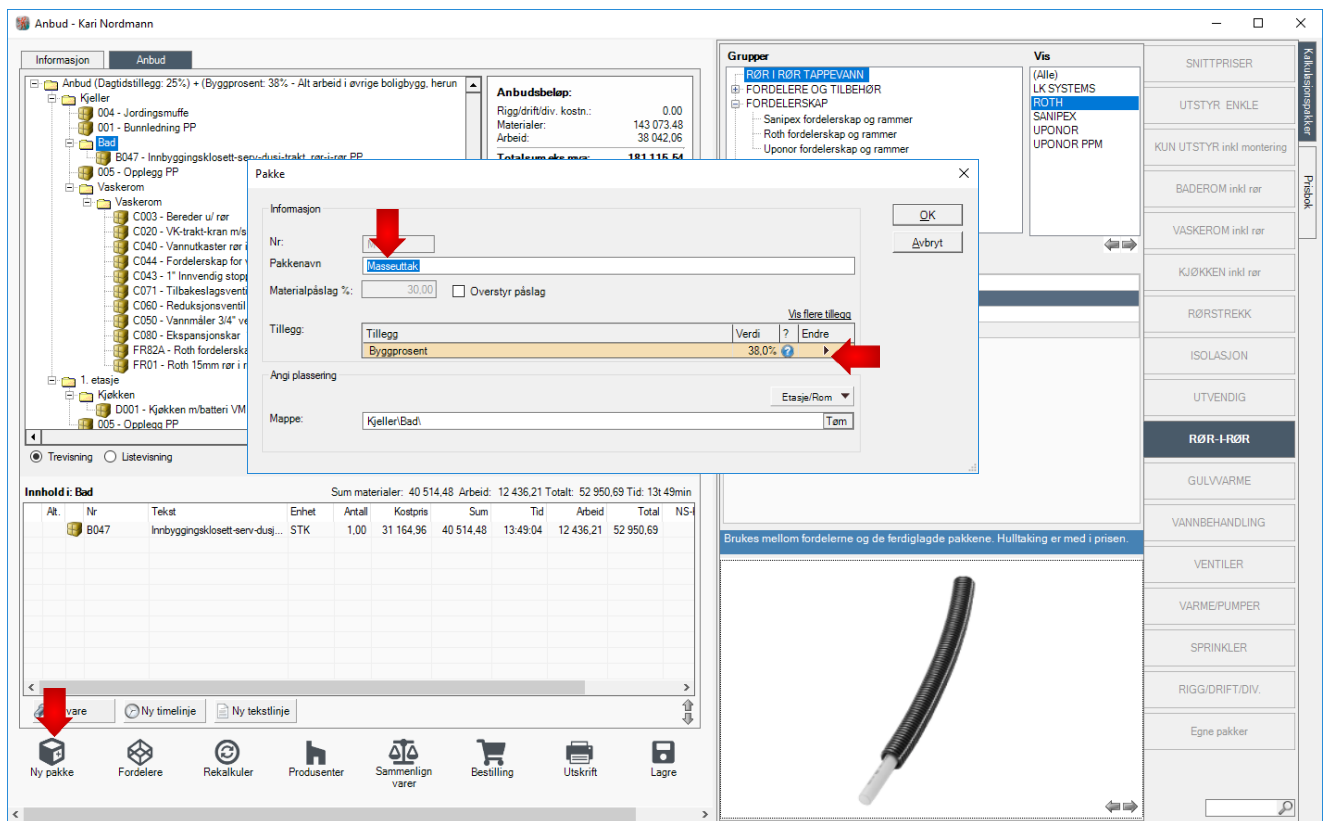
Anbud - Kari Nordmann

Informasjon
Anbud

Anbud (Dagtidstillegg: 25%) + (Byggprosent: 38% - Alt arbeid i øvrige boligbygg, herun
Kjeller
004 - Jordingsmuffe
001 - Bunnledning PP
Bad
B047 - Innbyggingsklosett-serv-dusj-trakt, rør-i-rør PP
005 - Opplegg PP
Vaskerom
Vaskerom
C003 - Bereder u/ rør
C020 - VK-trakt-kran m/s
C040 - Vannutkaster rør i
C044 - Fordelerskap for v
C043 - 1" Innvendig stopp
C071 - Tilbakeslagsventil
C060 - Reduksjonsventil
C050 - Vannmåler 3/4" ve
C080 - Ekspansjonskar
FR82A - Roth fordelerska
FR01 - Roth 15mm rør i r
1. etasje
Kjøkken
D001 - Kjøkken m/batteri VM
005 - Opplegg PP

Anbudsbeløp:
Rigg/drift/div. kostn.: 0.00
Materialer: 143 073,48
Arbeid: 38 042,06
Totalsum eks mva: 181 115,54

Trevisning
Listevisning

Innhold i: Bad
Sum materialer: 40 514,48 Arbeid: 12 436,21 Totalt: 52 950,69 Tid: 13t 49min

| Alt. | Nr | Tekst | Enhet | Antall | Kostpris | Sum | Tid | Arbeid | Total | NS-I |
|---|---|---|---|---|---|---|---|---|---|---|
| | B047 | Innbyggingsklosett-serv-dusj... | STK | 1,00 | 31 164,96 | 40 514,48 | 13:49:04 | 12 436,21 | 52 950,69 | |

vare
Ny timelinje
Ny tekstlinje

Ny pakke
Fordelere
Rekalkuler
Produsenter
Sammenlign varer
Bestilling
Utskrift
Lagre

Pakke
Informasjon
Nr:
Pakkenavn
Masseuttak
Materialpåslag %: 30,00
Overstyr påslag
Vis flere tillegg
Tillegg:
| Tillegg | Verdi | ? | Endre |
|---|---|---|---|
| Byggprosent | 38,0% | | |
Angi plassering
Etasje/Rom
Mappe:
Kjeller\Bad\
Tøm
OK
Avbryt

Grupper
RØR I RØR TAPPEVANN
FORDELERE OG TILBEHØR
FORDELERSKAP
Sanipex fordelerskap og rammer
Roth fordelerskap og rammer
Uponor fordelerskap og rammer

Vis
(Alle)
LK SYSTEMS
ROTH
SANIPEX
UPONOR
UPONOR PPM

Brukes mellom fordelerne og de ferdiglagde pakkene. Hulltaking er med i prisen.

SNITTPRISER
UTSTYR ENKLE
KUN UTSTYR inkl montering
BADEROM inkl rør
VASKEROM inkl rør
KJØKKEN inkl rør
RØRSTREKK
ISOLASJON
UTVENDIG
RØR-I-RØR
GULVVARME
VANNBEHANDLING
VENTILER
VARME/PUMPER
SPRINKLER
RIGG/DRIFT/DIV.
Egne pakker

Kalkulasjonspakker
Prisbok